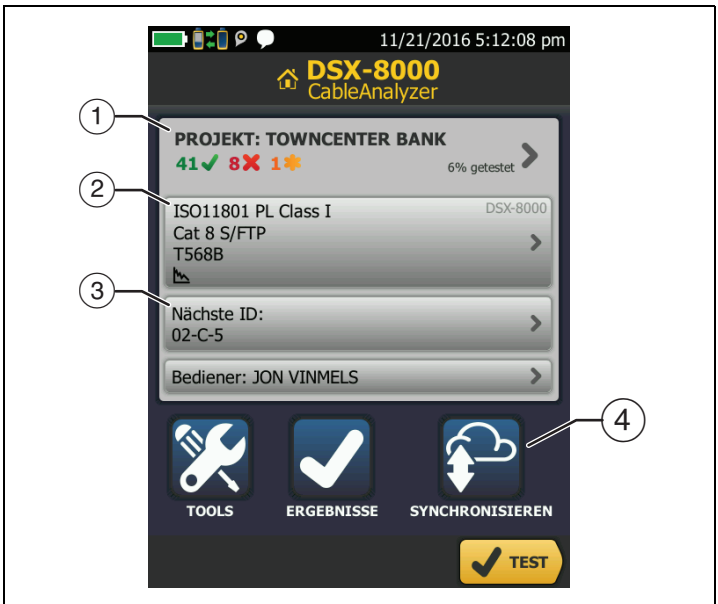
11/21/2016 5:12:08 pm

DSX-8000
CableAnalyzer

1
PROJEKT: TOWNCENTER BANK
41 ✓ 8 ✗ 1 ✱
6% getestet

2
ISO11801 PL Class I
Cat 8 S/FTP
T568B
DSX-8000

3
Nächste ID:
02-C-5

Bediener: JON VINMELS

4

TOOLS
ERGEBNISSE
SYNCHRONISIEREN

TEST